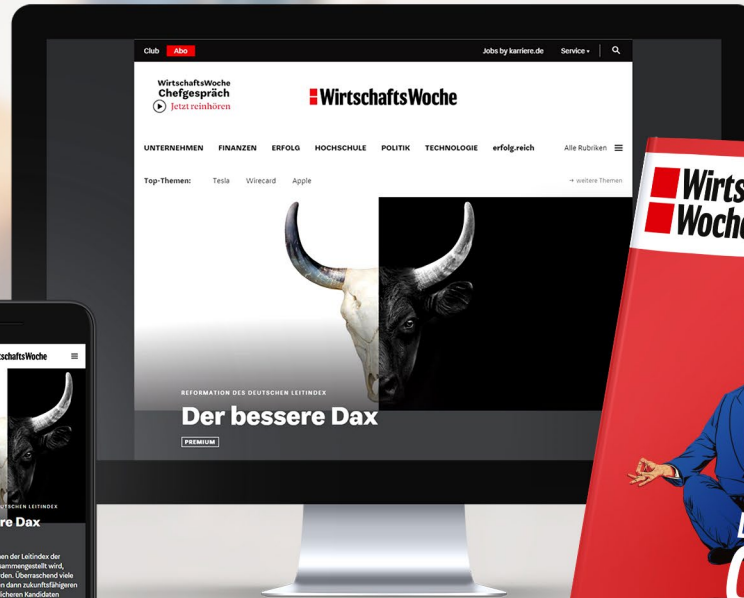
Club Abo

Jobs by karriere.de Service

WirtschaftsWoche Chefgespräch Jetzt reinhören

WirtschaftsWoche

UNTERNEHMEN FINANZEN ERFOLG HOCHSCHULE POLITIK TECHNOLOGIE erfolg.reich Alle Rubriken

Top-Themen: Tesla Wirecard Apple → weitere Themen

REFORMATION DES DEUTSCHEN LEITINDEX

Der bessere Dax

PREMIUM

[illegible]schaftsWoche

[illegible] DEUTSCHEN LEITINDEX

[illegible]re Dax

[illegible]en der Leitindex der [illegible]sammengestellt wird, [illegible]den. Überraschend viele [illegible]en dann zukunftsfähigeren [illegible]icheren Kandidaten

Wirts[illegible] Woche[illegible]